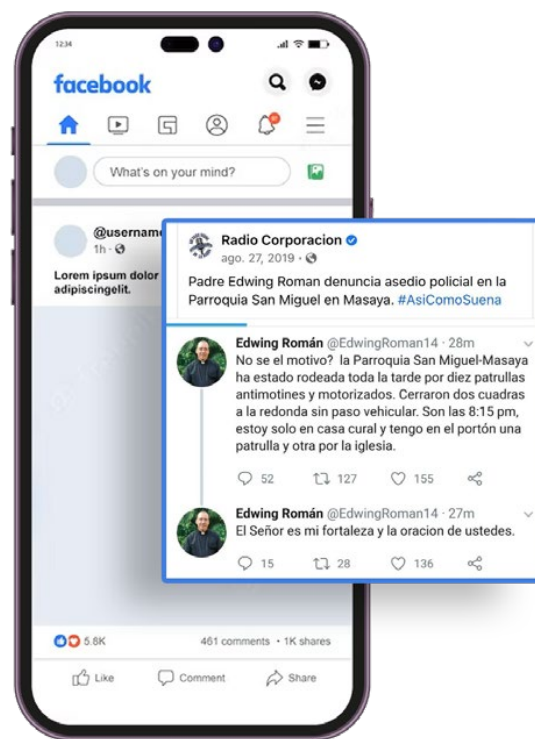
12:34

facebook

What's on your mind?

@usernam
1h ·

Lorem ipsum dolor
adipiscingelit.

Radio Corporacion
ago. 27, 2019 ·

Padre Edwing Roman denuncia asedio policial en la Parroquia San Miguel en Masaya. #AsiComoSuena

Edwing Román @EdwingRoman14 · 28m
No se el motivo? la Parroquia San Miguel-Masaya ha estado rodeada toda la tarde por diez patrullas antimotines y motorizados. Cerraron dos cuadras a la redonda sin paso vehicular. Son las 8:15 pm, estoy solo en casa cural y tengo en el portón una patrulla y otra por la iglesia.

52 127 155

Edwing Román @EdwingRoman14 · 27m
El Señor es mi fortaleza y la oracion de ustedes.

15 28 136

5.6K 461 comments · 1K shares

Like Comment Share